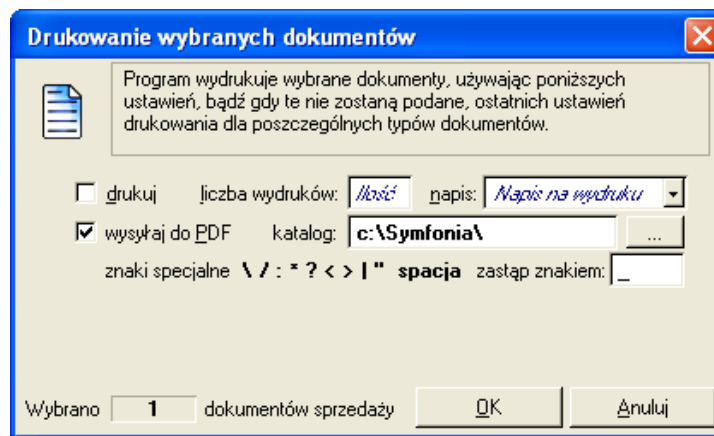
Drukowanie wybranych dokumentów

Program wydrukuje wybrane dokumenty, używając poniższych ustawień, bądź gdy te nie zostaną podane, ostatnich ustawień drukowania dla poszczególnych typów dokumentów.

drukuj liczba wydruków: Ilość napis: Napis na wydruku

wysyłaj do PDF katalog: c:\Symfonia\ ...

znaki specjalne \ / : * ? < > | " spacja zastąp znakiem: _

Wybrano 1 dokumentów sprzedaży OK Anuluj